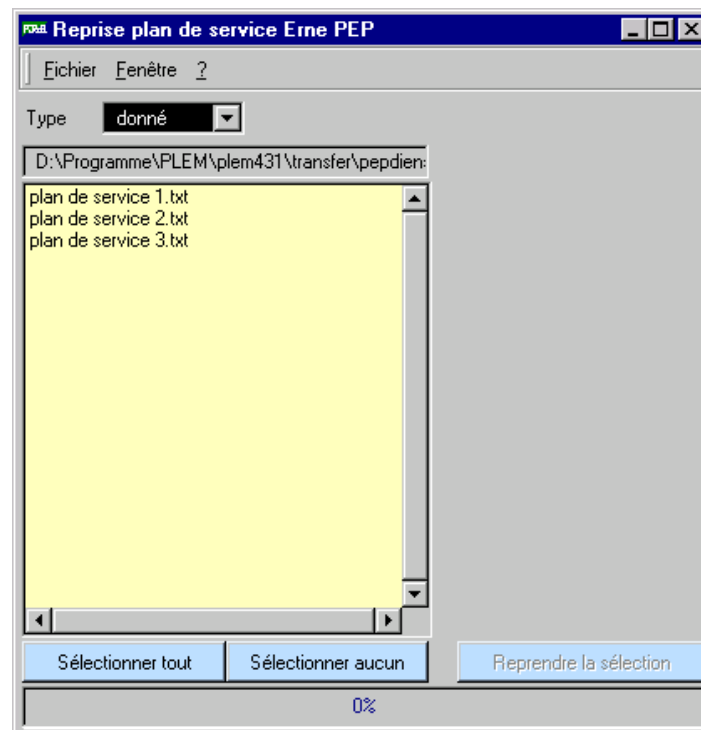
Reprise plan de service Erne PEP

Fichier Fenêtre ?

Type donné

D:\Programme\PLEM\plem431\transfer\pepdien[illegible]

plan de service 1.txt
plan de service 2.txt
plan de service 3.txt

Sélectionner tout
Sélectionner aucun
Reprendre la sélection

0%